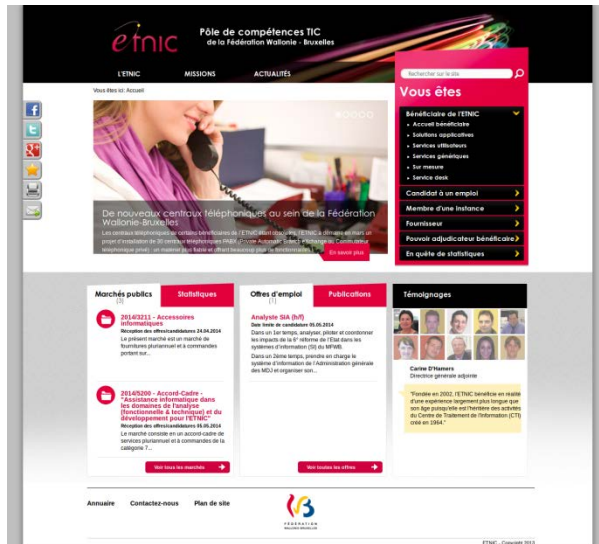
etnic

Pôle de compétences TIC de la Fédération Wallonie - Bruxelles

L'ETNIC MISSIONS ACTUALITÉS

Rechercher sur le site

Vous êtes ici: Accueil

Vous êtes

Bénéficiaire de l'ETNIC
Accueil bénéficiaire
Solutions applicatives
Services utilisateurs
Services génériques
Sur mesure
Service desk

Candidat à un emploi
Membre d'une instance
Fournisseur
Pouvoir adjudicateur bénéficiaire
En quête de statistiques

De nouveaux centraux téléphoniques au sein de la Fédération Wallonie-Bruxelles

Les centraux téléphoniques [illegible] l'ETNIC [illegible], l'ETNIC a démarré en mars un projet d'installation de 30 centraux téléphoniques PABX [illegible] un matériel plus fiable et offrant beaucoup plus de fonctionnalités.

En savoir plus

Marchés publics (3) Statistiques

2014/3211 - Accessoires informatiques
Réception des offres/candidatures 24.04.2014
Le présent marché est un marché de fournitures pluriannuel et à commandes portant sur...

2014/5200 - Accord-Cadre - "Assistance informatique dans les domaines de l'analyse (fonctionnelle & technique) et du développement pour l'ETNIC"
Réception des offres/candidatures 05.05.2014
Le marché consiste en un accord-cadre de services pluriannuel et à commandes de la catégorie 7...

Voir tous les marchés

Offres d'emploi (1) Publications

Analyste SIA (h/f)
Date limite de candidature 05.05.2014
Dans un 1er temps, analyser, piloter et coordonner les impacts de la 6e réforme de l'Etat dans les systèmes d'information (SI) du MFWB.
Dans un 2ème temps, prendre en charge le système d'information de l'Administration générale des MDJ et organiser son...

Voir toutes les offres

Témoignages

Carine D'Hamers
Directrice générale adjointe

"Fondée en 2002, l'ETNIC bénéficie en réalité d'une expérience largement plus longue que son âge puisqu'elle est l'héritière des activités du Centre de Traitement de l'Information (CTI) créé en 1964."

Annuaire Contactez-nous Plan de site

FÉDÉRATION WALLONIE-BRUXELLES

ETNIC - Copyright 2013